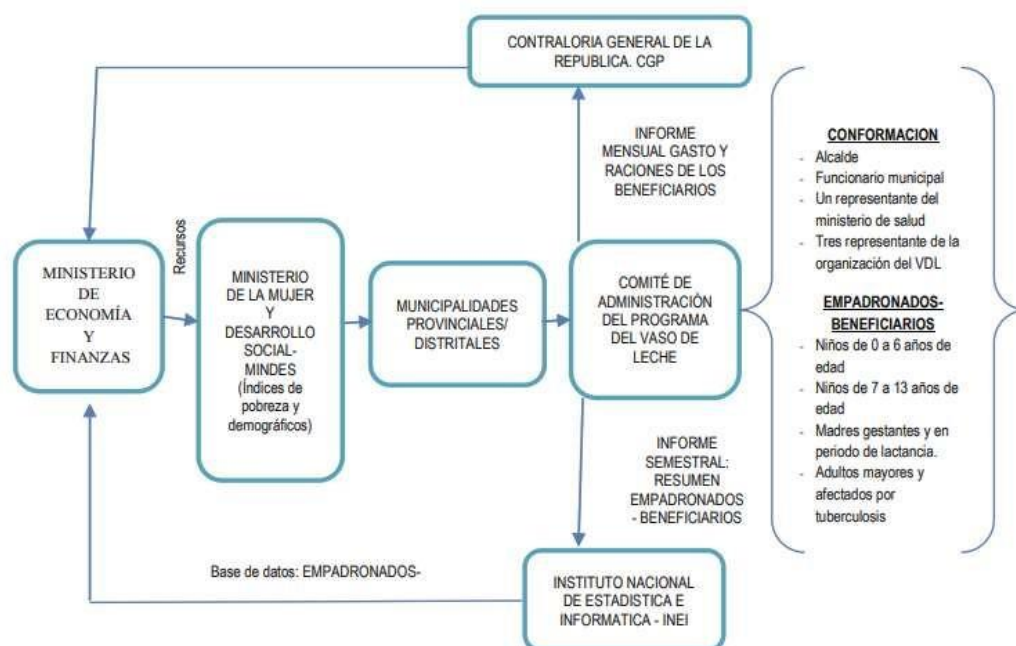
CONTRALORIA GENERAL DE LA REPUBLICA. CGP

INFORME MENSUAL GASTO Y RACIONES DE LOS BENEFICIARIOS

MINISTERIO DE ECONOMÍA Y FINANZAS

Recursos

MINISTERIO DE LA MUJER Y DESARROLLO SOCIAL-MINDES (Índices de pobreza y demográficos)

MUNICIPALIDADES PROVINCIALES/ DISTRITALES

COMITÉ DE ADMINISTRACIÓN DEL PROGRAMA DEL VASO DE LECHE

CONFORMACION
- Alcalde
- Funcionario municipal
- Un representante del ministerio de salud
- Tres representante de la organización del VDL

EMPADRONADOS-BENEFICIARIOS
- Niños de 0 a 6 años de edad
- Niños de 7 a 13 años de edad
- Madres gestantes y en periodo de lactancia.
- Adultos mayores y afectados por tuberculosis

INFORME SEMESTRAL: RESUMEN EMPADRONADOS - BENEFICIARIOS

Base de datos: EMPADRONADOS-

INSTITUTO NACIONAL DE ESTADISTICA E INFORMATICA - INEI